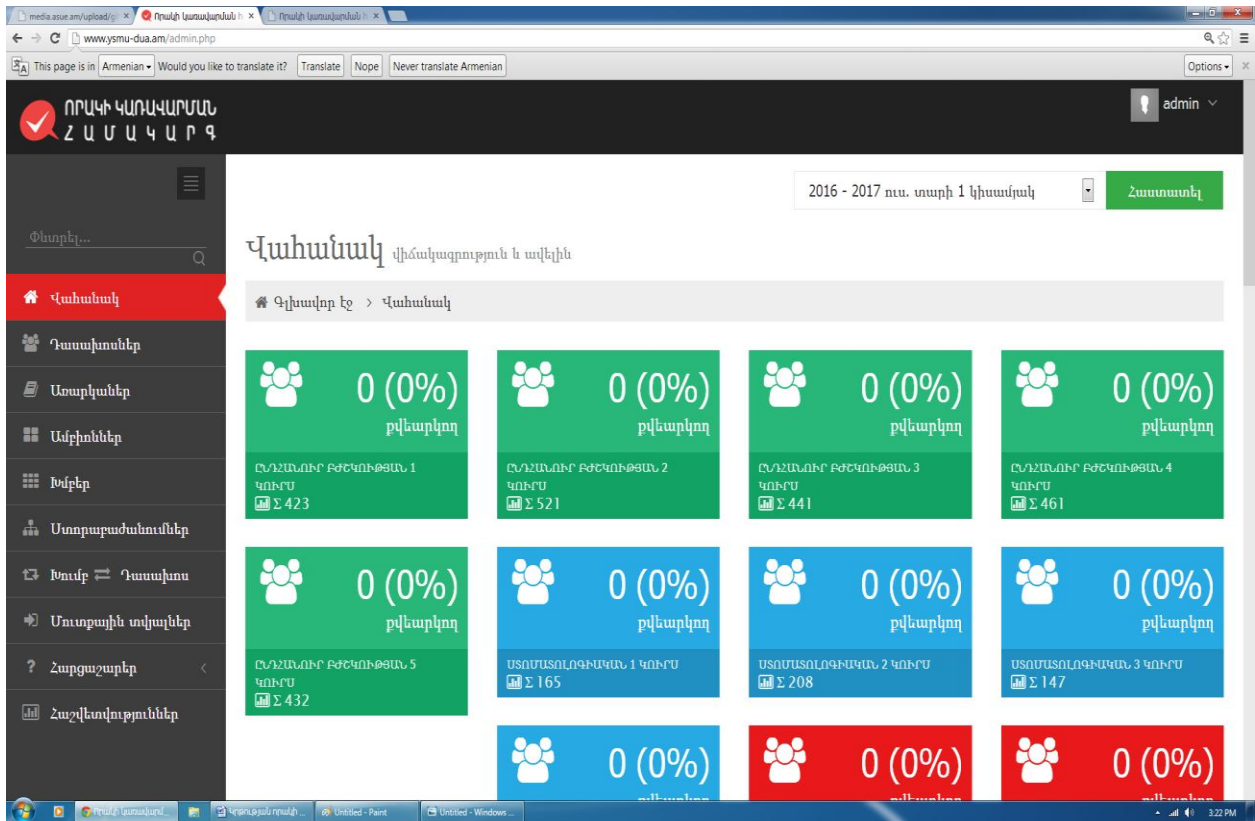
media.asue.am/upload/g ×
Որակի կառավարման հ ×
Որակի կառավարման հ ×

www.ysmu-dua.am/admin.php

This page is in Armenian ▾ Would you like to translate it? Translate Nope Never translate Armenian Options ▾

ՈՐԱԿԻ ԿԱՌԱՎԱՐՄԱՆ
Հ Ա Մ Ա Կ Ա Ր Գ

admin

Փնտրել...

Վահանակ
Դասախոսներ
Առարկաներ
Ամբիոններ
Խմբեր
Ստորաբաժանումներ
Խումբ ⇄ Դասախոս
Մուտքային տվյալներ
Հարցաշարեր
Հաշվետվություններ

2016 - 2017 ուս. տարի 1 կիսամյակ
Հաստատել

Վահանակ վիճակագրություն և ավելին

Գլխավոր էջ > Վահանակ

0 (0%)
քվեարկող
ԸՆԴՀԱՆՈՒՐ ԲԺՇԿՈՒԹՅԱՆ 1 ԿՈՒՐՍ
Σ 423

0 (0%)
քվեարկող
ԸՆԴՀԱՆՈՒՐ ԲԺՇԿՈՒԹՅԱՆ 2 ԿՈՒՐՍ
Σ 521

0 (0%)
քվեարկող
ԸՆԴՀԱՆՈՒՐ ԲԺՇԿՈՒԹՅԱՆ 3 ԿՈՒՐՍ
Σ 441

0 (0%)
քվեարկող
ԸՆԴՀԱՆՈՒՐ ԲԺՇԿՈՒԹՅԱՆ 4 ԿՈՒՐՍ
Σ 461

0 (0%)
քվեարկող
ԸՆԴՀԱՆՈՒՐ ԲԺՇԿՈՒԹՅԱՆ 5 ԿՈՒՐՍ
Σ 432

0 (0%)
քվեարկող
ՍՏՈՄԱՏՈԼՈԳԻԱԿԱՆ 1 ԿՈՒՐՍ
Σ 165

0 (0%)
քվեարկող
ՍՏՈՄԱՏՈԼՈԳԻԱԿԱՆ 2 ԿՈՒՐՍ
Σ 208

0 (0%)
քվեարկող
ՍՏՈՄԱՏՈԼՈԳԻԱԿԱՆ 3 ԿՈՒՐՍ
Σ 147

0 (0%)

0 (0%)

0 (0%)

Որակի կառավար... Կրթության որակի... Untitled - Paint Untitled - Windows ... 3:22 PM